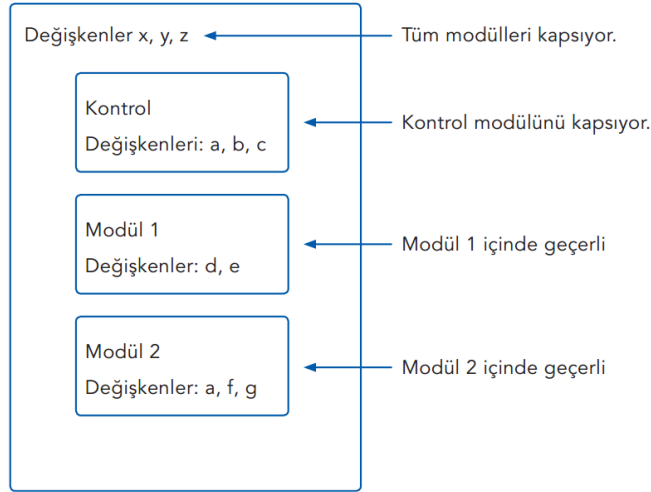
Değişkenler x, y, z

Kontrol
Değişkenleri: a, b, c

Modül 1
Değişkenler: d, e

Modül 2
Değişkenler: a, f, g

Tüm modülleri kapsıyor.

Kontrol modülünü kapsıyor.

Modül 1 içinde geçerli

Modül 2 içinde geçerli